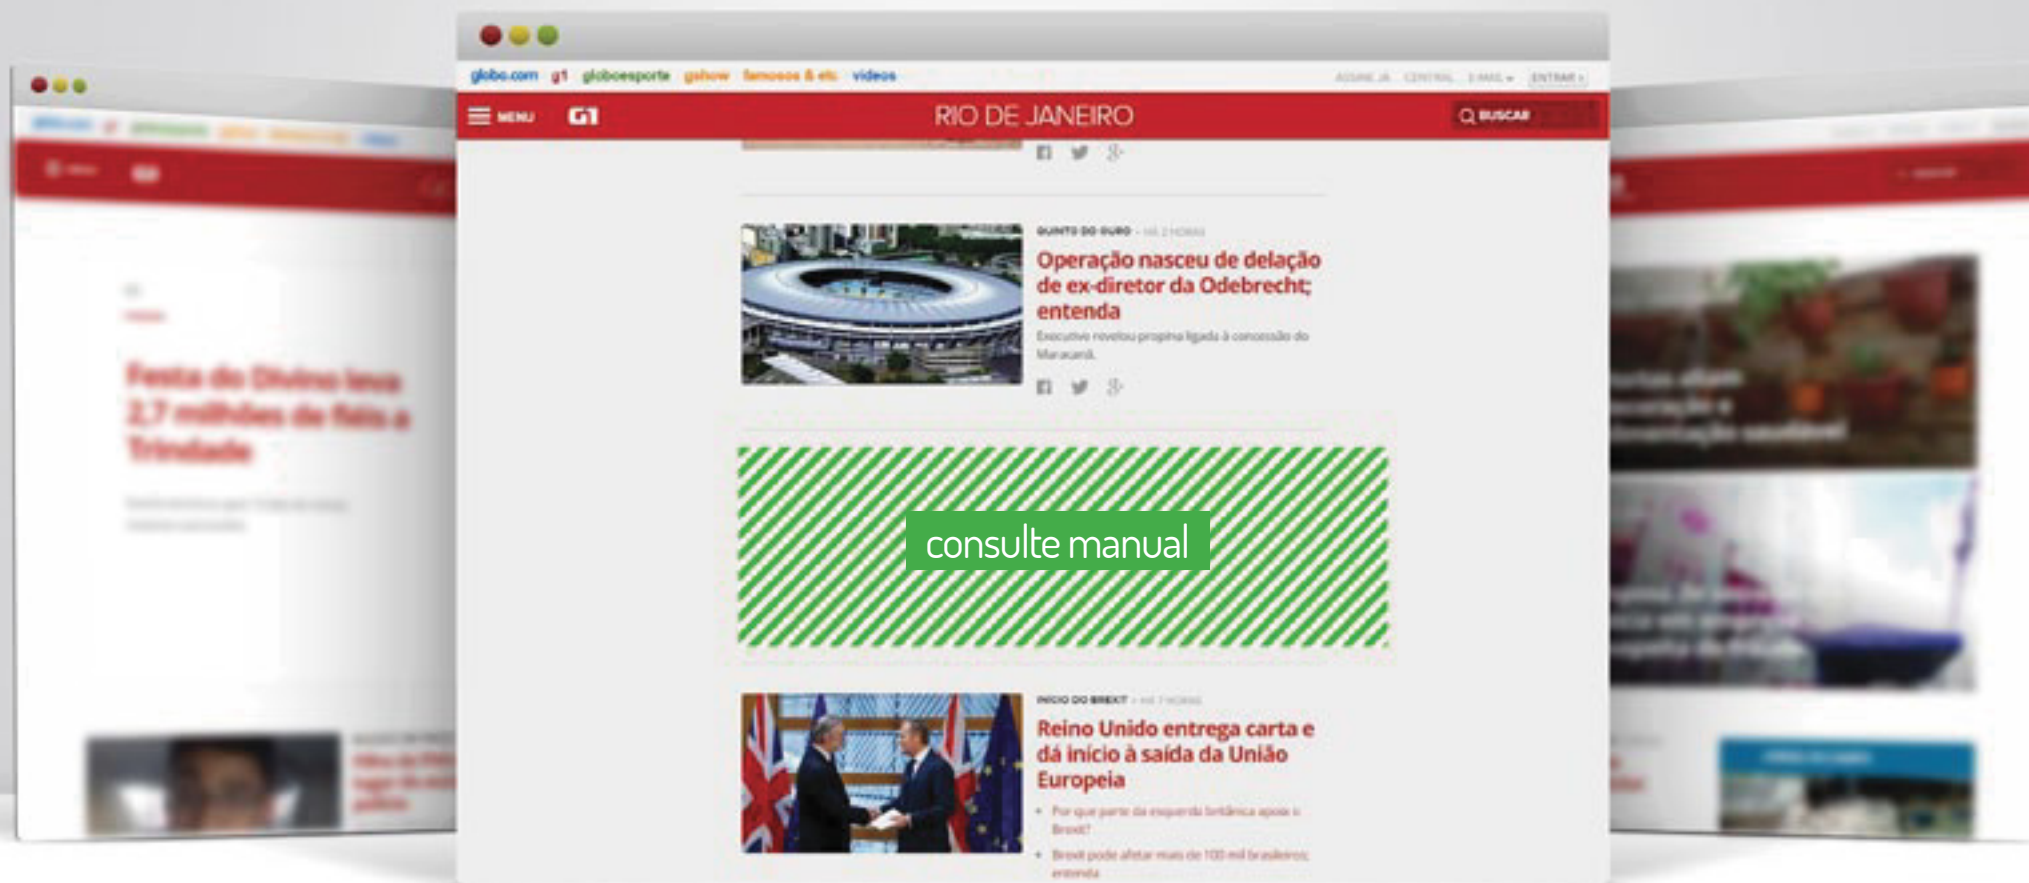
globo.com g1 globoesporte gshow famosos & etc vídeos

ASSINE JÁ CENTRAL E-MAIL ENTRAR

MENU G1 RIO DE JANEIRO BUSCAR

QUINTO DO OURO - HÁ 2 HORAS

Operação nasceu de delação de ex-diretor da Odebrecht; entenda

Executivo revelou propina ligada à concessão do Maracanã.

consulte manual

INÍCIO DO BREXIT - HÁ 7 HORAS

Reino Unido entrega carta e dá início à saída da União Europeia

• Por que parte da esquerda britânica apoia o Brexit?

• Brexit pode afetar mais de 100 mil brasileiros; entenda

Festa do Divino leva 2,7 milhões de fiéis a Trindade